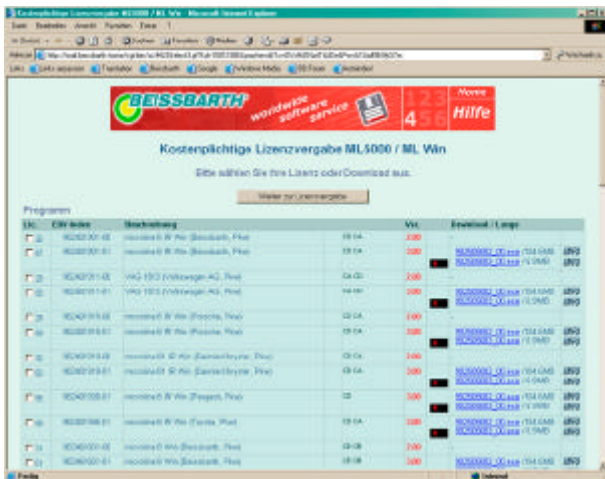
Kostenpflichtige Lizenzvergabe ML5000 / ML Win - Microsoft Internet Explorer

Datei Bearbeiten Ansicht Favoriten Extras ?

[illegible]

Adresse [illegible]

Links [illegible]

BEISSBARTH worldwide software service

Home

Hilfe

Kostenpflichtige Lizenzvergabe ML5000 / ML Win

Bitte wählen Sie Ihre Lizenz oder Download aus.

Weiter zur Lizenzvergabe

Programm

| Liz. | EAN-Nummer | Beschreibung | | Ver. | | Download / Länge | |
|---|---|---|---|---|---|---|---|
| | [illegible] | microline® W Win (Beissbarth, Pkw) | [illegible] | 2.00 | | | |
| | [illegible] | microline® W Win (Beissbarth, Pkw) | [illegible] | 2.00 | | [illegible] / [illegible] MB | INFO |
| | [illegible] | VAG-1553 (Volkswagen AG, Pkw) | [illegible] | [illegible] | | | |
| | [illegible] | VAG-1553 (Volkswagen AG, Pkw) | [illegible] | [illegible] | | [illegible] / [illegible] MB | INFO |
| | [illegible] | microline® W Win (Porsche, Pkw) | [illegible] | 2.00 | | | |
| | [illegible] | microline® W Win (Porsche, Pkw) | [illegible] | 2.00 | | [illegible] / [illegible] MB | INFO |
| | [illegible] | microline® W Win (DaimlerChrysler, Pkw) | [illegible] | 2.00 | | | |
| | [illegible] | microline® W Win (DaimlerChrysler, Pkw) | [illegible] | 2.00 | | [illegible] / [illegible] MB | INFO |
| | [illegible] | microline® W Win (Peugeot, Pkw) | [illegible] | 2.00 | | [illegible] / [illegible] MB | INFO |
| | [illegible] | microline® W Win (Toyota, Pkw) | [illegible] | 2.00 | | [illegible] / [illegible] MB | INFO |
| | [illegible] | microline® W Win (Beissbarth, Pkw) | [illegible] | 2.00 | | | |
| | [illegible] | microline® W Win (Beissbarth, Pkw) | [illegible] | 2.00 | | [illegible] / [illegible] MB | INFO |

Fertig

Internet